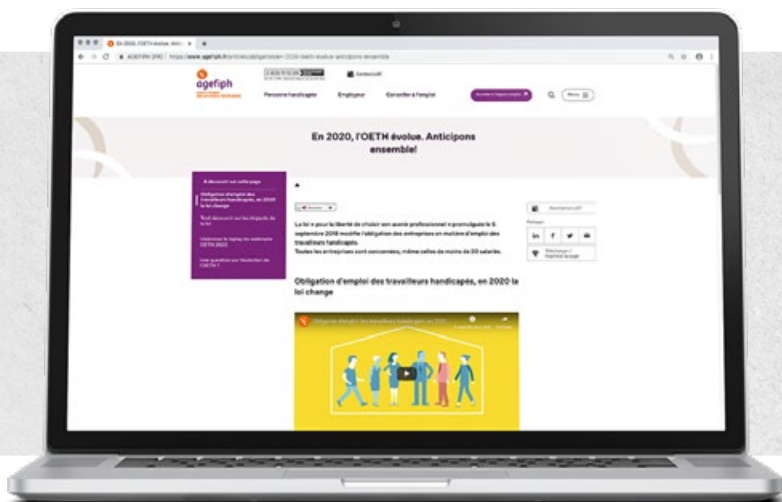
En 2020, l'OETH évolue. Anti

AGEFIPH [FR] | https://www.agefiph.fr/articles/obligation-2020-oeth-evolue-anticipons-ensemble

agefiph

Personnes handicapées Employeur Conseiller à l'emploi

Menu

En 2020, l'OETH évolue. Anticipons ensemble!

À découvrir sur cette page

Obligation d'emploi des travailleurs handicapés, en 2020 la loi change

Tout découvrir sur les impacts de la loi

Visionnez le replay du webinaire OETH 2020

Une question sur l'évolution de l'OETH ?

La loi « pour la liberté de choisir son avenir professionnel » promulguée le 5 septembre 2018 modifie l'obligation des entreprises en matière d'emploi des travailleurs handicapés.
Toutes les entreprises sont concernées, même celles de moins de 20 salariés.

Obligation d'emploi des travailleurs handicapés, en 2020 la loi change

Partager

in f

Obligation d'emploi des travailleurs handicapés, en 2020...